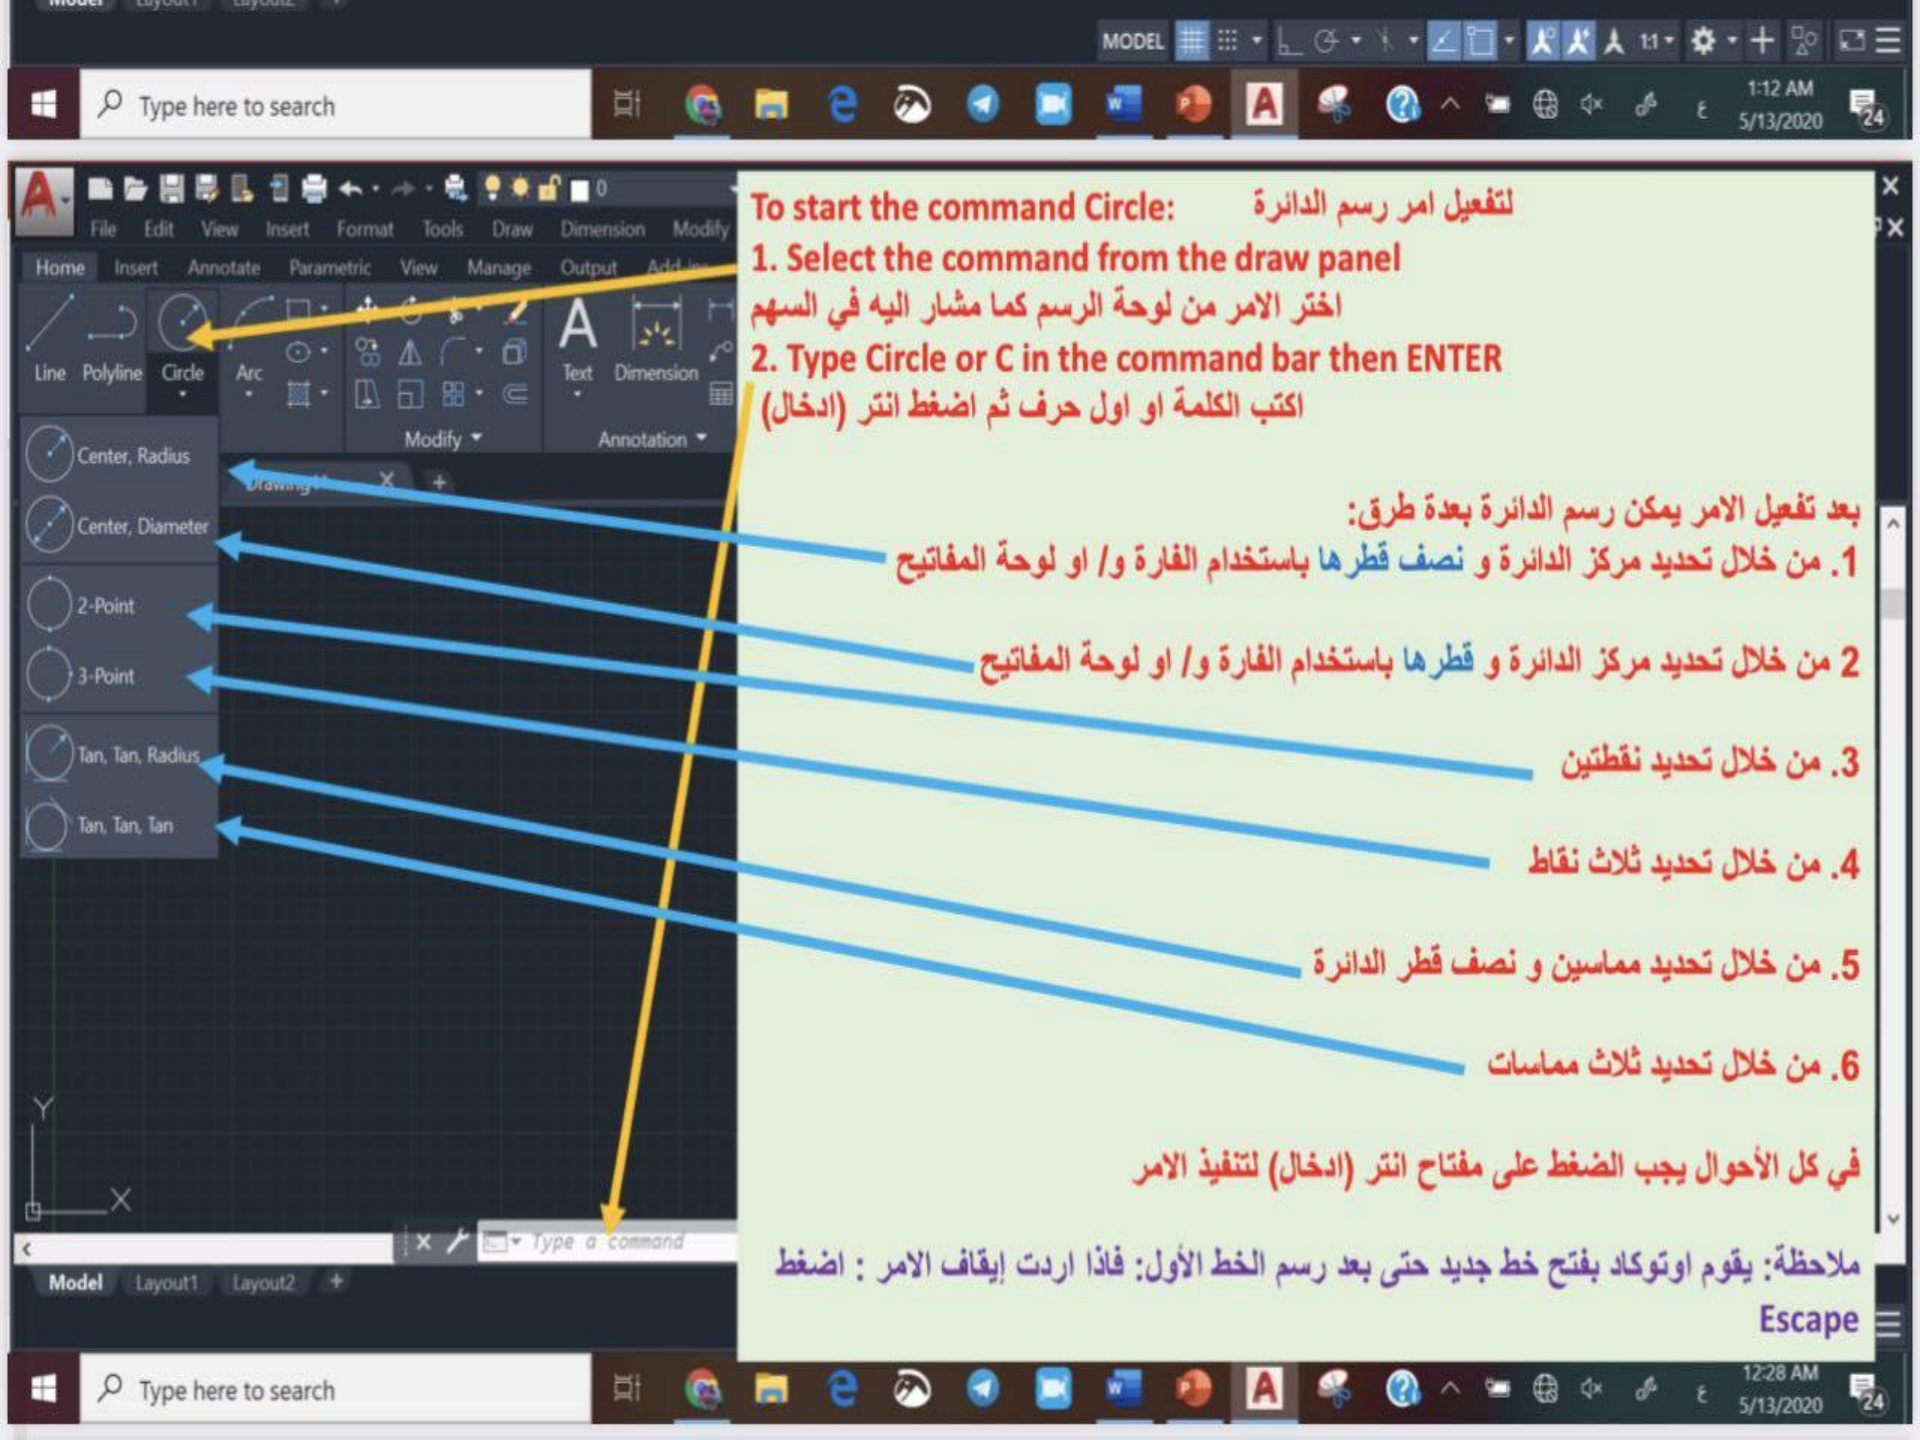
MODEL 1:1

Type here to search

1:12 AM
5/13/2020

File Edit View Insert Format Tools Draw Dimension Modify

Home Insert Annotate Parametric View Manage Output Add-ins

Line Polyline Circle Arc Text Dimension

Modify Annotation

Center, Radius
Center, Diameter
2-Point
3-Point
Tan, Tan, Radius
Tan, Tan, Tan

Drawing1

To start the command Circle: لتفعيل امر رسم الدائرة

1. Select the command from the draw panel

اختر الامر من لوحة الرسم كما مشار اليه في السهم

2. Type Circle or C in the command bar then ENTER

اكتب الكلمة او اول حرف ثم اضغط انتر (ادخال)

بعد تفعيل الامر يمكن رسم الدائرة بعدة طرق:

1. من خلال تحديد مركز الدائرة و نصف قطرها باستخدام الفارة و/ او لوحة المفاتيح

2 من خلال تحديد مركز الدائرة و قطرها باستخدام الفارة و/ او لوحة المفاتيح

3. من خلال تحديد نقطتين

4. من خلال تحديد ثلاث نقاط

5. من خلال تحديد مماسين و نصف قطر الدائرة

6. من خلال تحديد ثلاث مماسات

في كل الأحوال يجب الضغط على مفتاح انتر (ادخال) لتنفيذ الامر

ملاحظة: يقوم اوتوكاد بفتح خط جديد حتى بعد رسم الخط الأول: فاذا اردت إيقاف الامر : اضغط Escape

Type a command

Model Layout1 Layout2

Type here to search

12:28 AM
5/13/2020